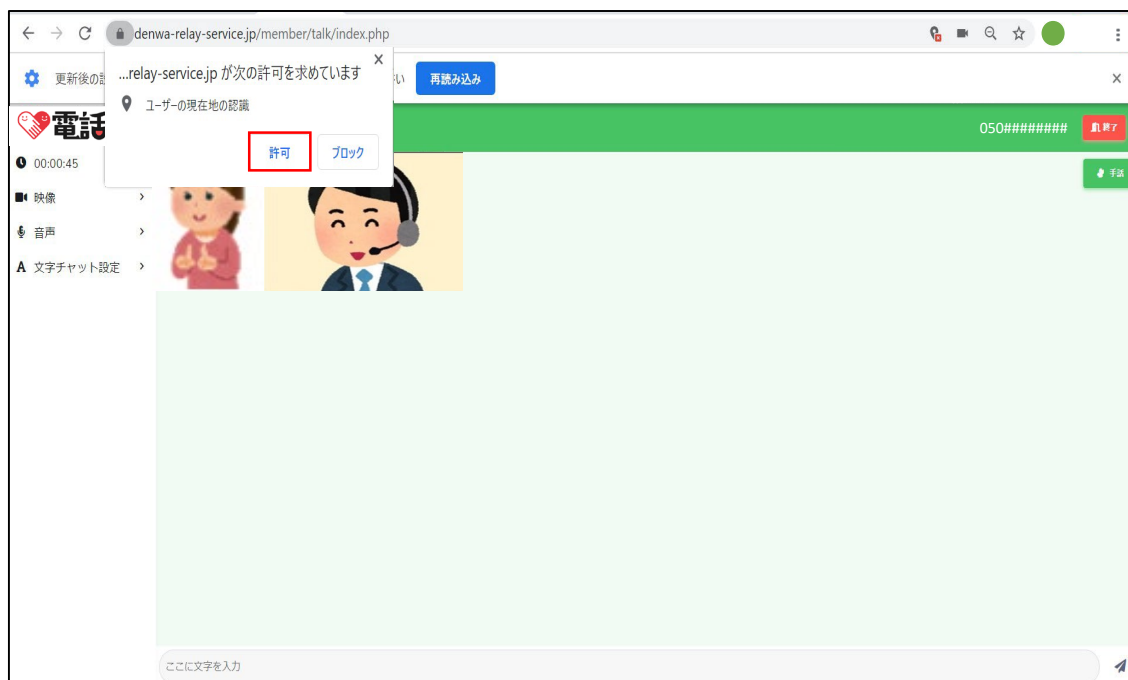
denwa-relay-service.jp/member/talk/index.php

更新後の設 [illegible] い 再読み込み ×

...relay-service.jp が次の許可を求めています ×

ユーザーの現在地の認識

許可 ブロック

電話

050######## 終了

手話

00:00:45

映像 >

音声 >

A 文字チャット設定 >

ここに文字を入力